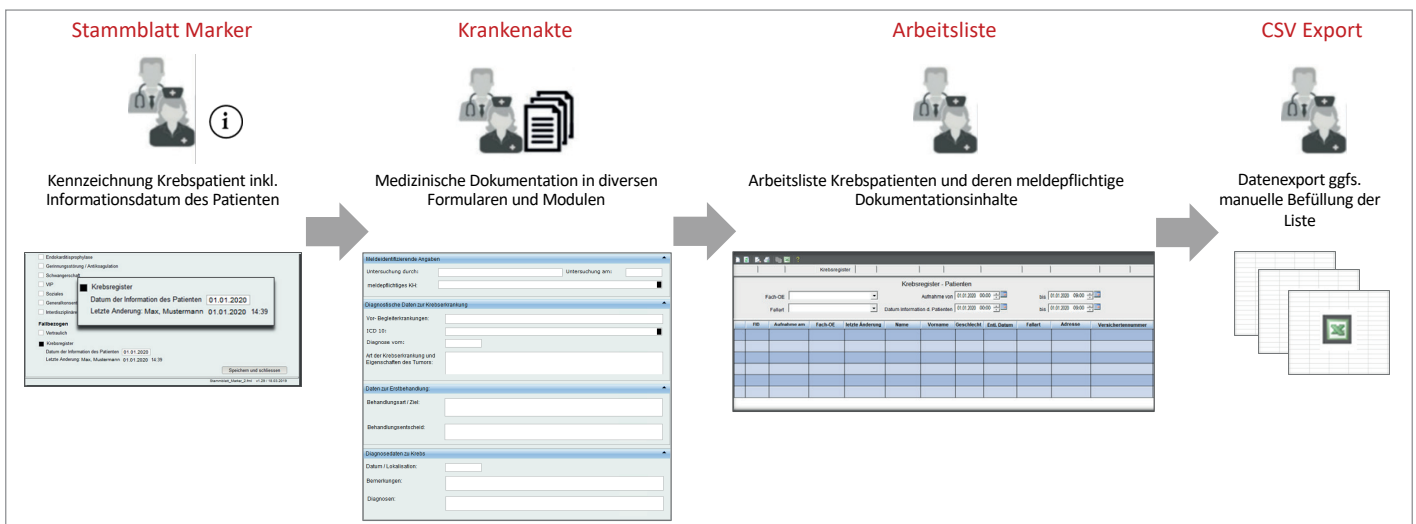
Stammblatt Marker

Kennzeichnung Krebspatient inkl. Informationsdatum des Patienten

Endokarditisprophylaxe
Gerinnungsstörung / Antikoagulation
Schwangerschaft
VIP
Soziales
Generalkonsent
Interdisziplinär

Krebsregister
Datum der Information des Patienten 01.01.2020
Letzte Änderung: Max, Mustermann 01.01.2020 14:39

Fallbezogen
Verlauf
Krebsregister
Datum der Information des Patienten 01.01.2020
Letzte Änderung: Max, Mustermann 01.01.2020 14:39

Speichern und schliessen

Stammblatt_Marker_2.frm v1.29 / 15.03.2019

Krankenakte

Medizinische Dokumentation in diversen Formularen und Modulen

Meldeidentifizierende Angaben
Untersuchung durch:
Untersuchung am:
meldepflichtiges KH:

Diagnostische Daten zur Krebserkrankung
Vor- Begleiterkrankungen:
ICD 10:
Diagnose vom:
Art der Krebserkrankung und Eigenschaften des Tumors:

Daten zur Erstbehandlung
Behandlungsart / Ziel:
Behandlungsentscheid:

Diagnosedaten zu Krebs
Datum / Lokalisation:
Bemerkungen:
Diagnosen:

Arbeitsliste

Arbeitsliste Krebspatienten und deren meldepflichtige Dokumentationsinhalte

Krebsregister
Krebsregister - Patienten
Fach-OE
Fallart
Aufnahme von 01.01.2020 00:00
bis 01.01.2020 09:00
Datum information d. Patienten 01.01.2020 00:00
bis 01.01.2020 00:00

| Hit | Aufnahme am | Fach-OE | letzte Änderung | Name | Vorname | Geschlecht | Entl. Datum | Fallart | Adresse | Versichertennummer |
|---|---|---|---|---|---|---|---|---|---|---|

CSV Export

Datenexport ggfs. manuelle Befüllung der Liste